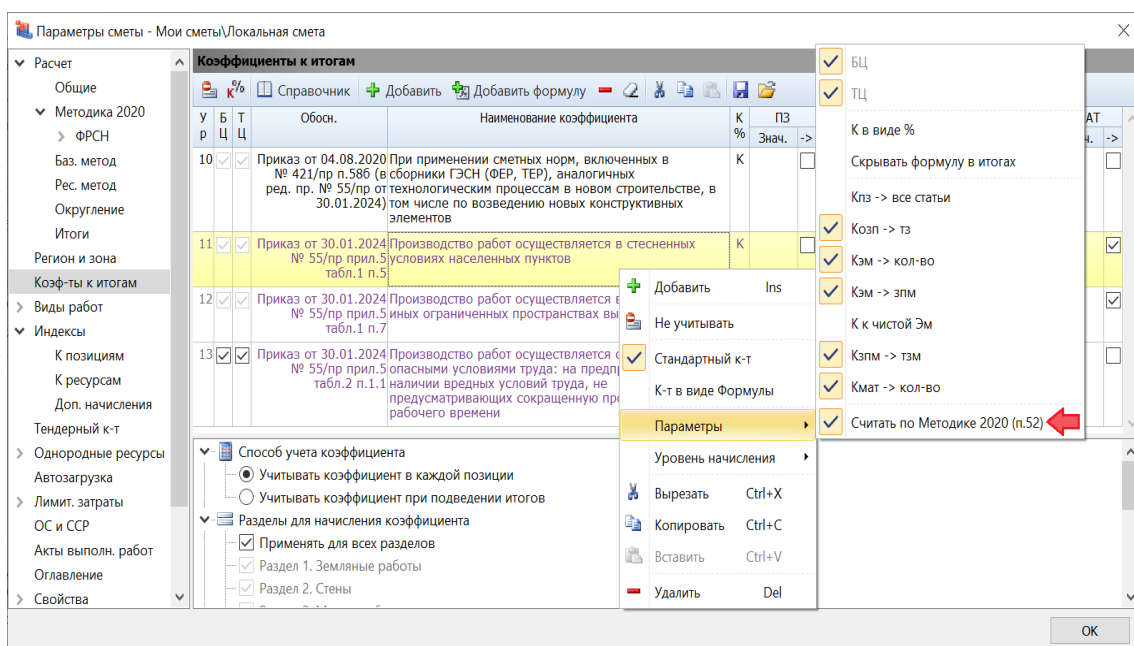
Параметры сметы - Мои сметы\Локальная смета

Расчет
Общие
Методика 2020
ФРСН
Баз. метод
Рес. метод
Округление
Итоги
Регион и зона
Коэф-ты к итогам
Виды работ
Индексы
К позициям
К ресурсам
Доп. начисления
Тендерный к-т
Однородные ресурсы
Автозагрузка
Лимит. затраты
ОС и ССР
Акты выполн. работ
Оглавление
Свойства

Коэффициенты к итогам

Справочник Добавить Добавить формулу

| Ур | БЦ | ТЦ | Обосн. | Наименование коэффициента | К % | ПЗ Знач. | -> |
|---|---|---|---|---|---|---|---|
| 10 | | | Приказ от 04.08.2020 № 421/пр п.58б (в ред. пр. № 55/пр от 30.01.2024) | При применении сметных норм, включенных в сборники ГЭСН (ФЕР, ТЕР), аналогичных технологическим процессам в новом строительстве, в том числе по возведению новых конструктивных элементов | К | | |
| 11 | | | Приказ от 30.01.2024 № 55/пр прил.5 табл.1 п.5 | Производство работ осуществляется в стесненных условиях населенных пунктов | К | | |
| 12 | | | Приказ от 30.01.2024 № 55/пр прил.5 табл.1 п.7 | Производство работ осуществляется в иных ограниченных пространствах вы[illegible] | | | |
| 13 | | | Приказ от 30.01.2024 № 55/пр прил.5 табл.2 п.1.1 | Производство работ осуществляется с опасными условиями труда: на предпр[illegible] наличии вредных условий труда, не предусматривающих сокращенную про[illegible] рабочего времени | | | |

AT
ч. ->

Способ учета коэффициента
Учитывать коэффициент в каждой позиции
Учитывать коэффициент при подведении итогов
Разделы для начисления коэффициента
Применять для всех разделов
Раздел 1. Земляные работы
Раздел 2. Стены

Добавить Ins
Не учитывать
Стандартный к-т
К-т в виде Формулы
Параметры
Уровень начисления
Вырезать Ctrl+X
Копировать Ctrl+C
Вставить Ctrl+V
Удалить Del

БЦ
ТЦ
К в виде %
Скрывать формулу в итогах
Кпз -> все статьи
Козп -> тз
Кэм -> кол-во
Кэм -> зпм
К к чистой Эм
Кзпм -> тзм
Кмат -> кол-во
Считать по Методике 2020 (п.52)

OK